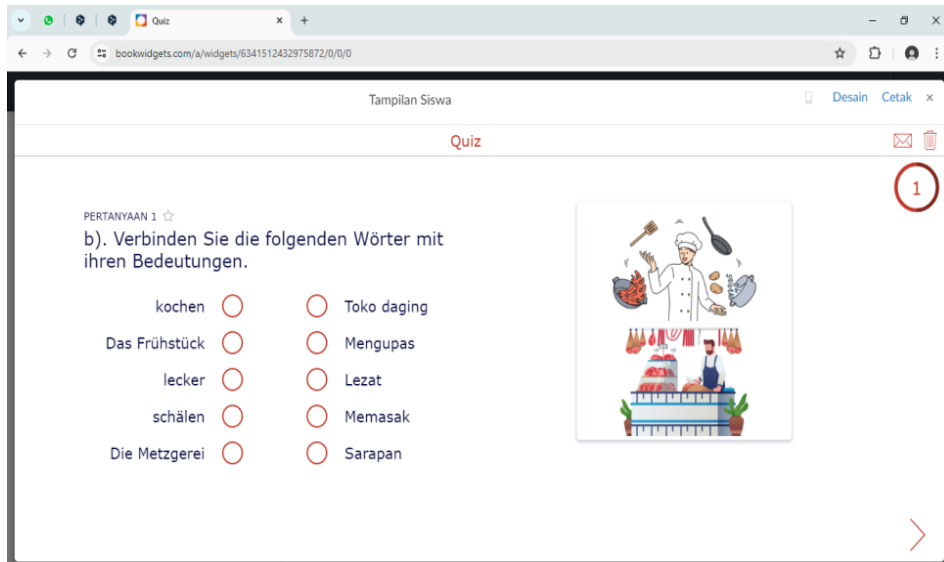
Quiz

bookwidgets.com/a/widgets/6341512432975872/0/0/0

Tampilan Siswa

Desain Cetak ×

Quiz

1

PERTANYAAN 1

b). Verbinden Sie die folgenden Wörter mit ihren Bedeutungen.

| | |
|---|---|
| kochen | Toko daging |
| Das Frühstück | Mengupas |
| lecker | Lezat |
| schälen | Memasak |
| Die Metzgerei | Sarapan |